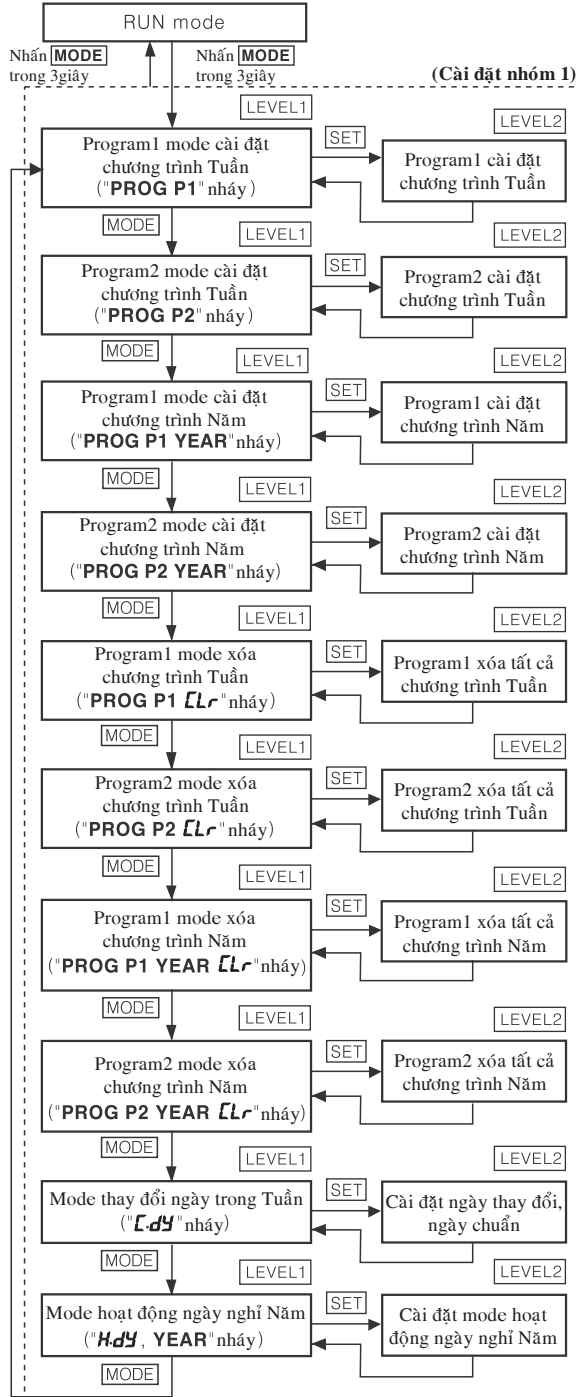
RUN mode

Nhấn MODE trong 3giây

Nhấn MODE trong 3giây

(Cài đặt nhóm 1)

LEVEL1

LEVEL2

Program1 mode cài đặt chương trình Tuần ("PROG P1" nháy)

SET

Program1 cài đặt chương trình Tuần

MODE

LEVEL1

LEVEL2

Program2 mode cài đặt chương trình Tuần ("PROG P2" nháy)

SET

Program2 cài đặt chương trình Tuần

MODE

LEVEL1

LEVEL2

Program1 mode cài đặt chương trình Năm ("PROG P1 YEAR" nháy)

SET

Program1 cài đặt chương trình Năm

MODE

LEVEL1

LEVEL2

Program2 mode cài đặt chương trình Năm ("PROG P2 YEAR" nháy)

SET

Program2 cài đặt chương trình Năm

MODE

LEVEL1

LEVEL2

Program1 mode xóa chương trình Tuần ("PROG P1 CLr" nháy)

SET

Program1 xóa tất cả chương trình Tuần

MODE

LEVEL1

LEVEL2

Program2 mode xóa chương trình Tuần ("PROG P2 CLr" nháy)

SET

Program2 xóa tất cả chương trình Tuần

MODE

LEVEL1

LEVEL2

Program1 mode xóa chương trình Năm ("PROG P1 YEAR CLr" nháy)

SET

Program1 xóa tất cả chương trình Năm

MODE

LEVEL1

LEVEL2

Program2 mode xóa chương trình Năm ("PROG P2 YEAR CLr" nháy)

SET

Program2 xóa tất cả chương trình Năm

MODE

LEVEL1

LEVEL2

Mode thay đổi ngày trong Tuần ("C.dY" nháy)

SET

Cài đặt ngày thay đổi, ngày chuẩn

MODE

LEVEL1

LEVEL2

Mode hoạt động ngày nghỉ Năm ("H.dY, YEAR" nháy)

SET

Cài đặt mode hoạt động ngày nghỉ Năm

MODE